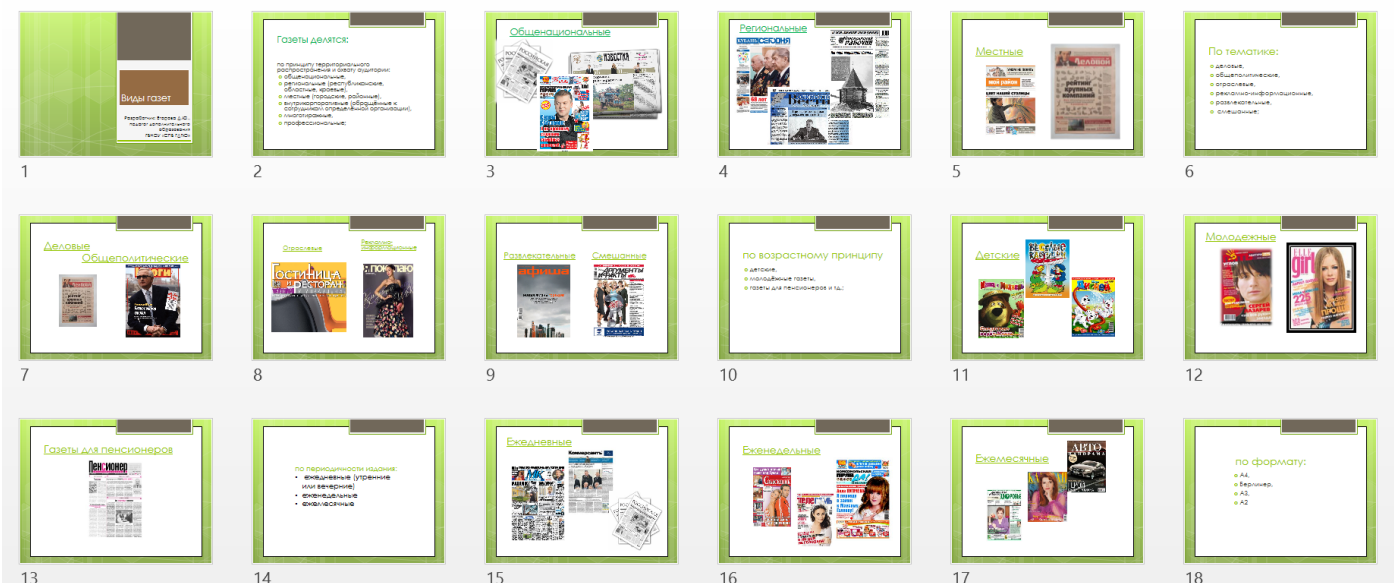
Виды газет

Разработано Ивановой Д.Ю., педагог дополнительного образования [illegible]

1

Газеты делятся:

по принципу территориального распространения и охвату аудитории:
общенациональные,
региональные (республиканские, областные, краевые),
местные (городские, районные),
внутриорганизационные (обращённые к сотрудникам определённой организации),
многотиражные,
профессиональные;

2

Общенациональные

ИЗВЕСТИЯ

3

Региональные

СЕГОДНЯ

4

Местные

Деловой

рейтинг крупных компаний

5

По тематике:

деловые,
общеполитические,
отраслевые,
рекламно-информационные,
развлекательные,
смешанные;

6

Деловые
Общеполитические

7

Отраслевые
Рекламно-информационные

Гостиница и ресторан

8

Развлекательные
Смешанные

Афиша

Аргументы и факты

9

по возрастному принципу

детские,
молодёжные газеты,
газеты для пенсионеров и т.д.;

10

Детские

11

Молодежные

girl

12

Газеты для пенсионеров

Пенсионер

13

по периодичности издания:
ежедневные (утренние или вечерние)
еженедельные
ежемесячные

14

Ежедневные

Коммерсантъ

15

Еженедельные

16

Ежемесячные

АВТОПАНОРАМА

17

по формату:

А4,
Берлинер,
А3,
А2

18